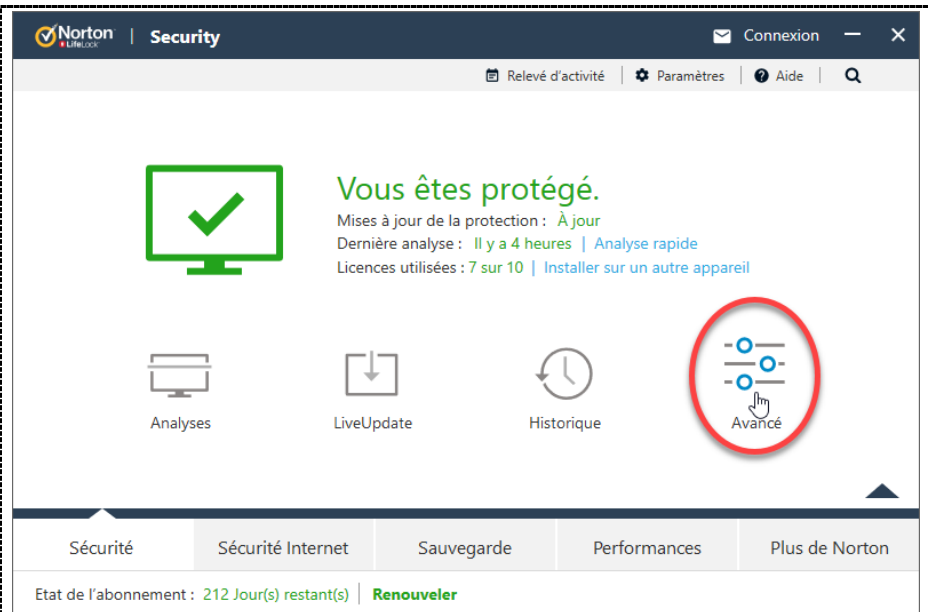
Norton LifeLock | Security

Connexion

Relevé d'activité | Paramètres | Aide

Vous êtes protégé.

Mises à jour de la protection : À jour

Dernière analyse : Il y a 4 heures | Analyse rapide

Licences utilisées : 7 sur 10 | Installer sur un autre appareil

Analyses

LiveUpdate

Historique

Avancé

Sécurité

Sécurité Internet

Sauvegarde

Performances

Plus de Norton

Etat de l'abonnement : 212 Jour(s) restant(s) | Renouveler